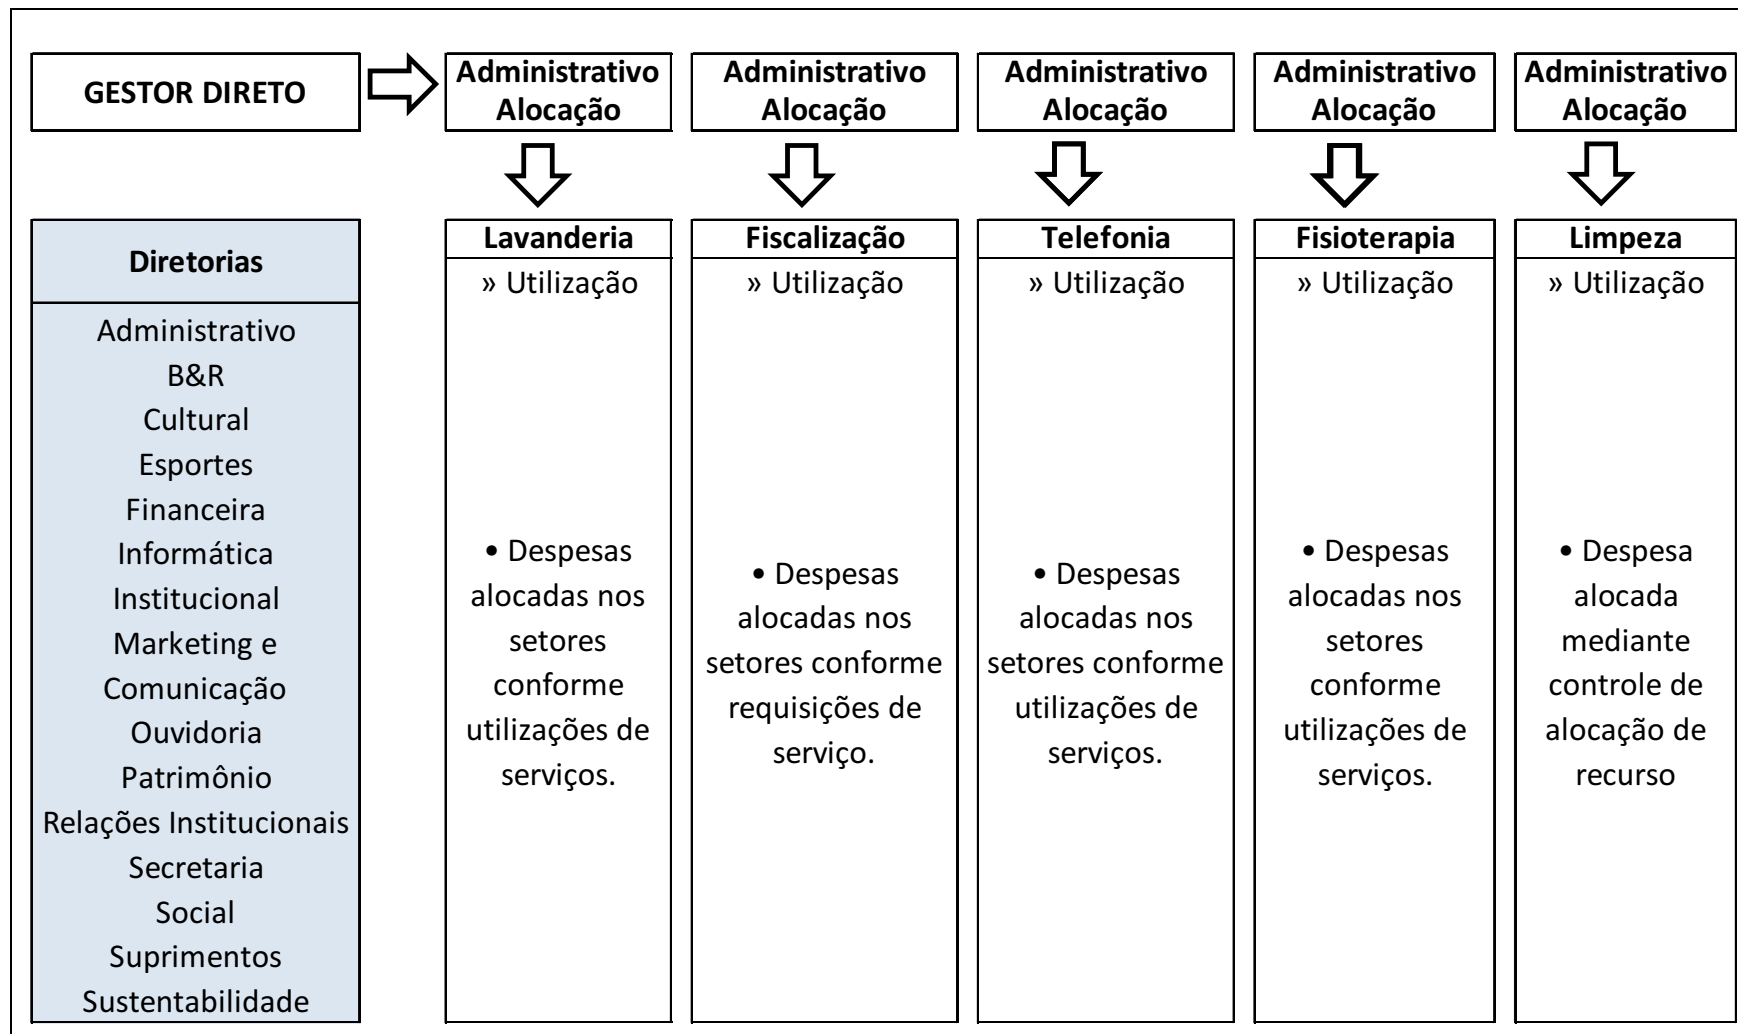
GESTOR DIRETO

Administrativo Alocação

Administrativo Alocação

Administrativo Alocação

Administrativo Alocação

Administrativo Alocação

Diretorias

Administrativo
B&R
Cultural
Esportes
Financeira
Informática
Institucional
Marketing e Comunicação
Ouvidoria
Patrimônio
Relações Institucionais
Secretaria
Social
Suprimentos
Sustentabilidade

Lavanderia
» Utilização
• Despesas alocadas nos setores conforme utilizações de serviços.

Fiscalização
» Utilização
• Despesas alocadas nos setores conforme requisições de serviço.

Telefonia
» Utilização
• Despesas alocadas nos setores conforme utilizações de serviços.

Fisioterapia
» Utilização
• Despesas alocadas nos setores conforme utilizações de serviços.

Limpeza
» Utilização
• Despesa alocada mediante controle de alocação de recurso